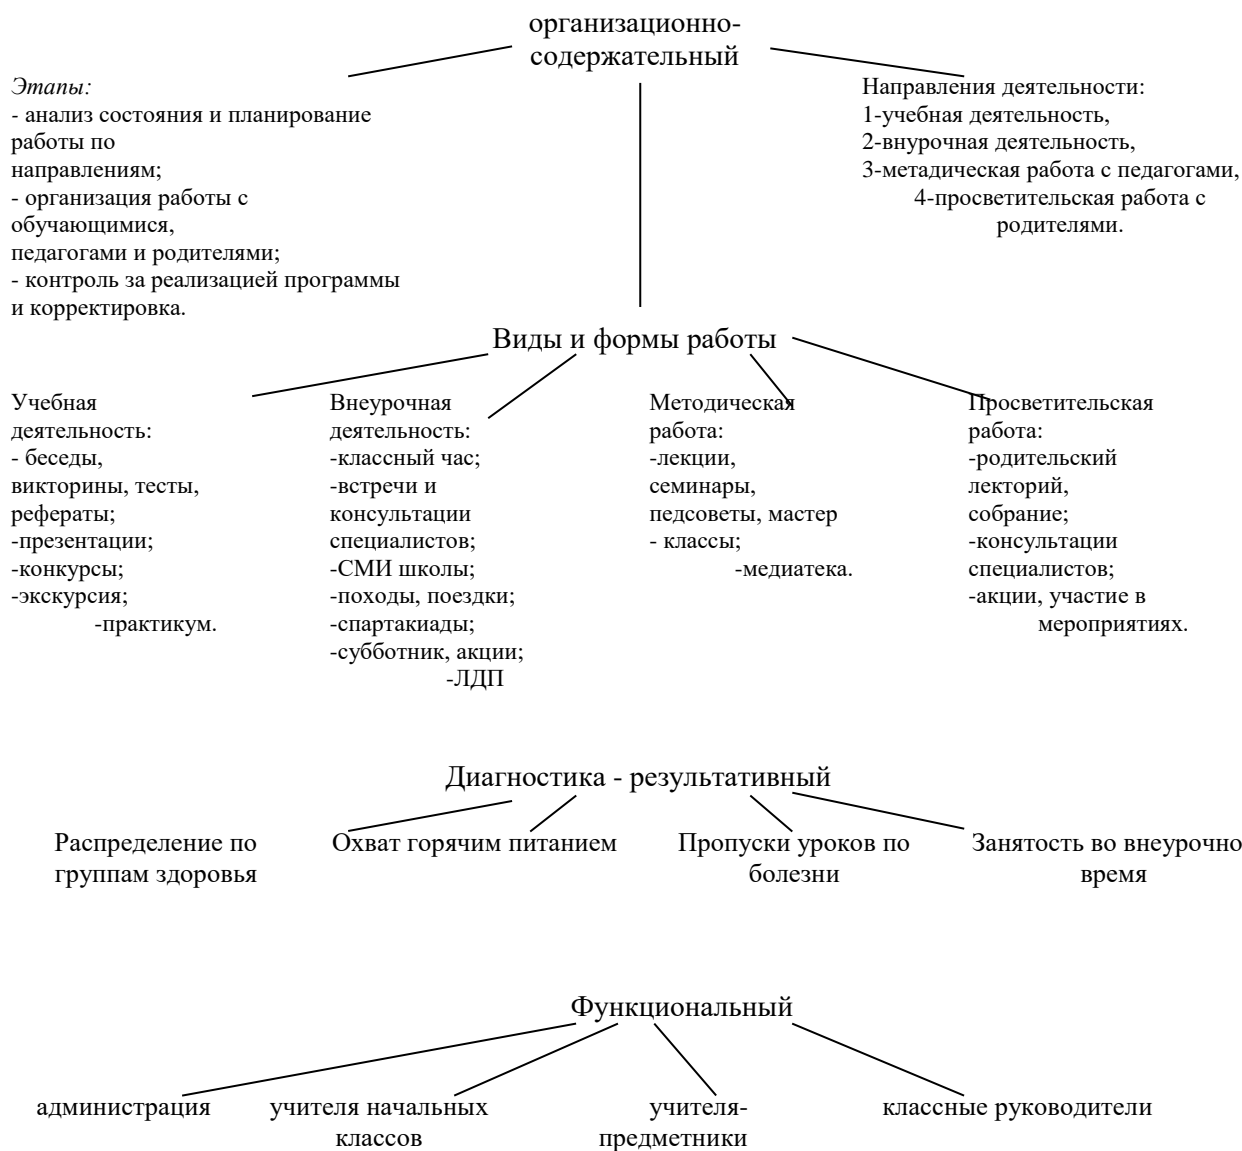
организационно-содержательный

Этапы:
- анализ состояния и планирование работы по направлениям;
- организация работы с обучающимися, педагогами и родителями;
- контроль за реализацией программы и корректировка.

Направления деятельности:
1-учебная деятельность,
2-внурочная деятельность,
3-метадическая работа с педагогами,
4-просветительская работа с родителями.

Виды и формы работы

Учебная деятельность:
- беседы, викторины, тесты, рефераты;
-презентации;
-конкурсы;
-экскурсия;
-практикум.

Внеурочная деятельность:
-классный час;
-встречи и консультации специалистов;
-СМИ школы;
-походы, поездки;
-спартакиады;
-субботник, акции;
-ЛДП

Методическая работа:
-лекции, семинары, педсоветы, мастер - классы;
-медиатека.

Просветительская работа:
-родительский лекторий, собрание;
-консультации специалистов;
-акции, участие в мероприятиях.

Диагностика - результативный

Распределение по группам здоровья

Охват горячим питанием

Пропуски уроков по болезни

Занятость во внеурочно время

Функциональный

администрация

учителя начальных классов

учителя-предметники

классные руководители